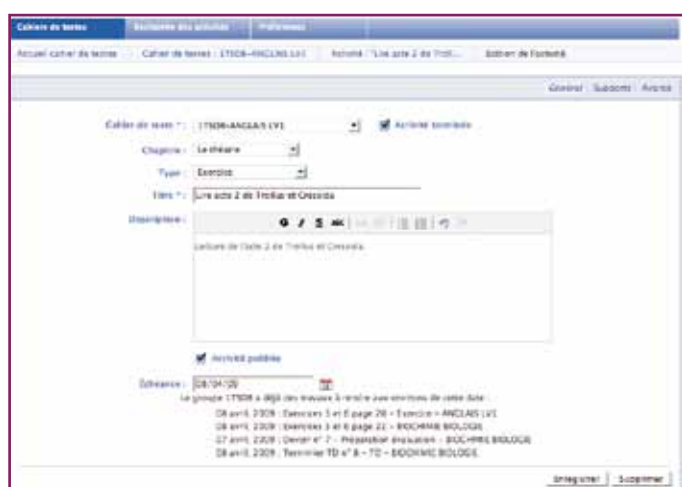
Cahier de textes | Recherche des activités | Préférences

Accueil cahier de textes | Cahier de textes : 1TS08–ANGLAIS LV1 | Activité : "Lire acte 2 de Troil... | Edition de l'activité

Général | Supports | Avancé

Cahier de texte * : 1TS08–ANGLAIS LV1

Activité terminée

Chapitre : Le théâtre

Type : Exercice

Titre * : Lire acte 2 de Troilus et Cressida

Description :

Lecture de l'acte 2 de Troilus et Cressida

Activité publiée

Échéance : 08/04/09

Le groupe 1TS08 a déjà des travaux à rendre aux environs de cette date :

08 avril 2009 : Exercices 5 et 6 page 28 – Exercice – ANGLAIS LV1

08 avril 2009 : Exercices 3 et 6 page 22 – BIOCHIMIE BIOLOGIE

07 avril 2009 : Devoir n° 7 – Préparation évaluation – BIOCHIMIE BIOLOGIE

08 avril 2009 : Terminer TD n° 8 – TD – BIOCHIMIE BIOLOGIE

Enregistrer | Supprimer